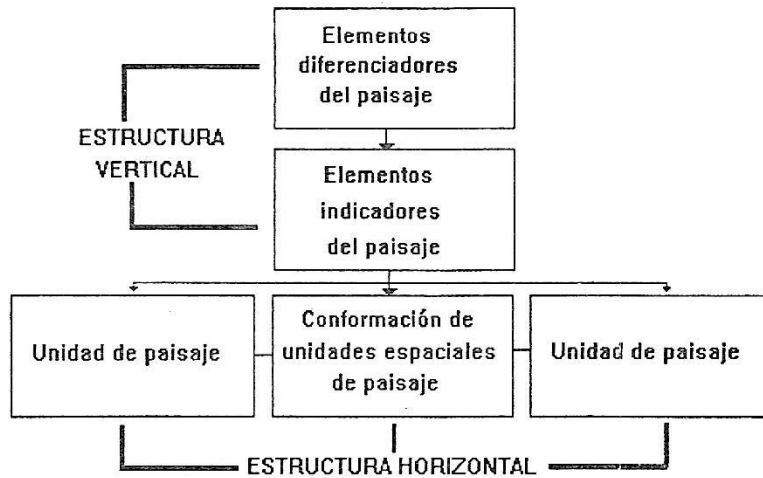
Elementos diferenciadores del paisaje

ESTRUCTURA VERTICAL

Elementos indicadores del paisaje

Unidad de paisaje

Conformación de unidades espaciales de paisaje

Unidad de paisaje

ESTRUCTURA HORIZONTAL